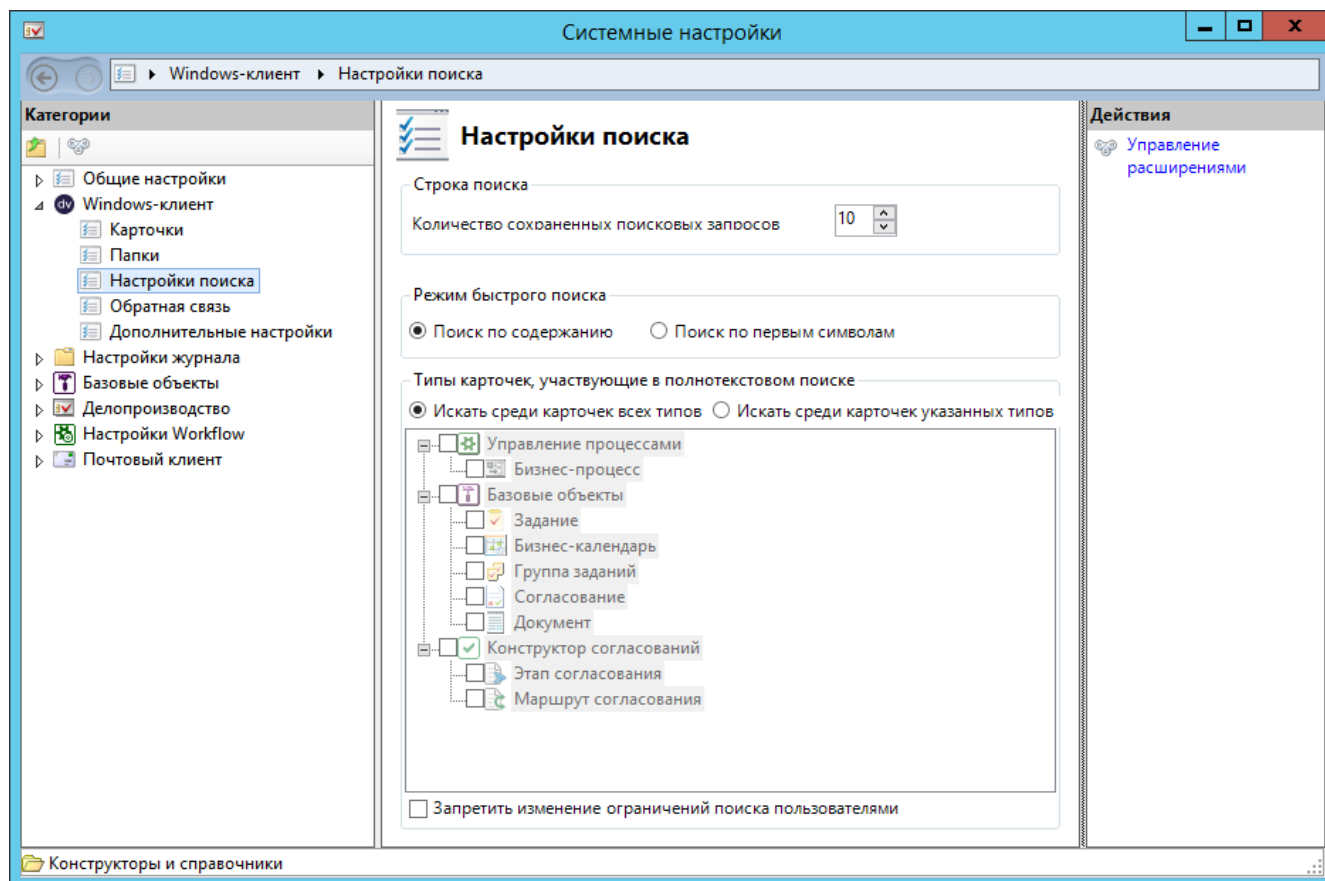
Системные настройки

Windows-клиент ▸ Настройки поиска

Категории

Общие настройки
Windows-клиент
Карточки
Папки
Настройки поиска
Обратная связь
Дополнительные настройки
Настройки журнала
Базовые объекты
Делопроизводство
Настройки Workflow
Почтовый клиент

Настройки поиска

Строка поиска
Количество сохраненных поисковых запросов 10

Режим быстрого поиска
Поиск по содержанию
Поиск по первым символам

Типы карточек, участвующие в полнотекстовом поиске
Искать среди карточек всех типов
Искать среди карточек указанных типов

Управление процессами
Бизнес-процесс
Базовые объекты
Задание
Бизнес-календарь
Группа заданий
Согласование
Документ
Конструктор согласований
Этап согласования
Маршрут согласования

Запретить изменение ограничений поиска пользователями

Действия
Управление расширениями

Конструкторы и справочники